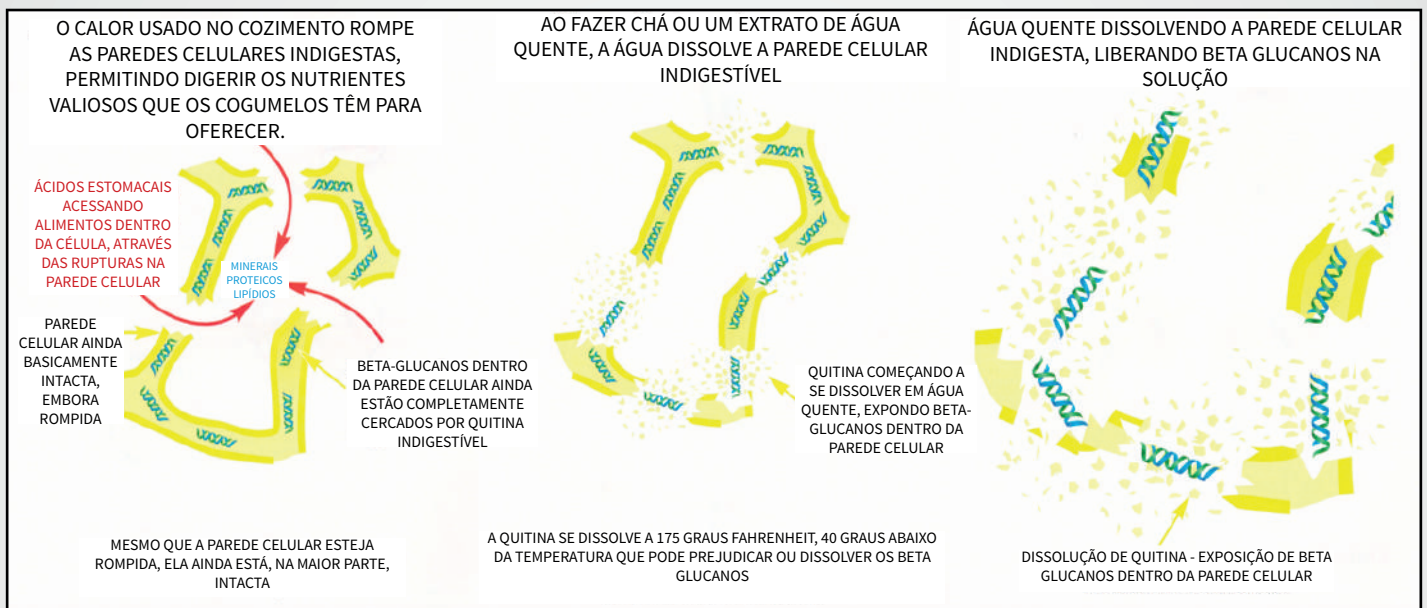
O CALOR USADO NO COZIMENTO ROMPE AS PAREDES CELULARES INDIGESTAS, PERMITINDO DIGERIR OS NUTRIENTES VALIOSOS QUE OS COGUMELOS TÊM PARA OFERECER.

ÁCIDOS ESTOMACAIS ACESSANDO ALIMENTOS DENTRO DA CÉLULA, ATRAVÉS DAS RUPTURAS NA PAREDE CELULAR

MINERAIS PROTEICOS LIPÍDIOS

PAREDE CELULAR AINDA BASICAMENTE INTACTA, EMBORA ROMPIDA

BETA-GLUCANOS DENTRO DA PAREDE CELULAR AINDA ESTÃO COMPLETAMENTE CERCADOS POR QUITINA INDIGESTÍVEL

MESMO QUE A PAREDE CELULAR ESTEJA ROMPIDA, ELA AINDA ESTÁ, NA MAIOR PARTE, INTACTA

AO FAZER CHÁ OU UM EXTRATO DE ÁGUA QUENTE, A ÁGUA DISSOLVE A PAREDE CELULAR INDIGESTÍVEL

QUITINA COMEÇANDO A SE DISSOLVER EM ÁGUA QUENTE, EXPONDO BETA-GLUCANOS DENTRO DA PAREDE CELULAR

A QUITINA SE DISSOLVE A 175 GRAUS FAHRENHEIT, 40 GRAUS ABAIXO DA TEMPERATURA QUE PODE PREJUDICAR OU DISSOLVER OS BETA GLUCANOS

ÁGUA QUENTE DISSOLVENDO A PAREDE CELULAR INDIGESTA, LIBERANDO BETA GLUCANOS NA SOLUÇÃO

DISSOLUÇÃO DE QUITINA - EXPOSIÇÃO DE BETA GLUCANOS DENTRO DA PAREDE CELULAR